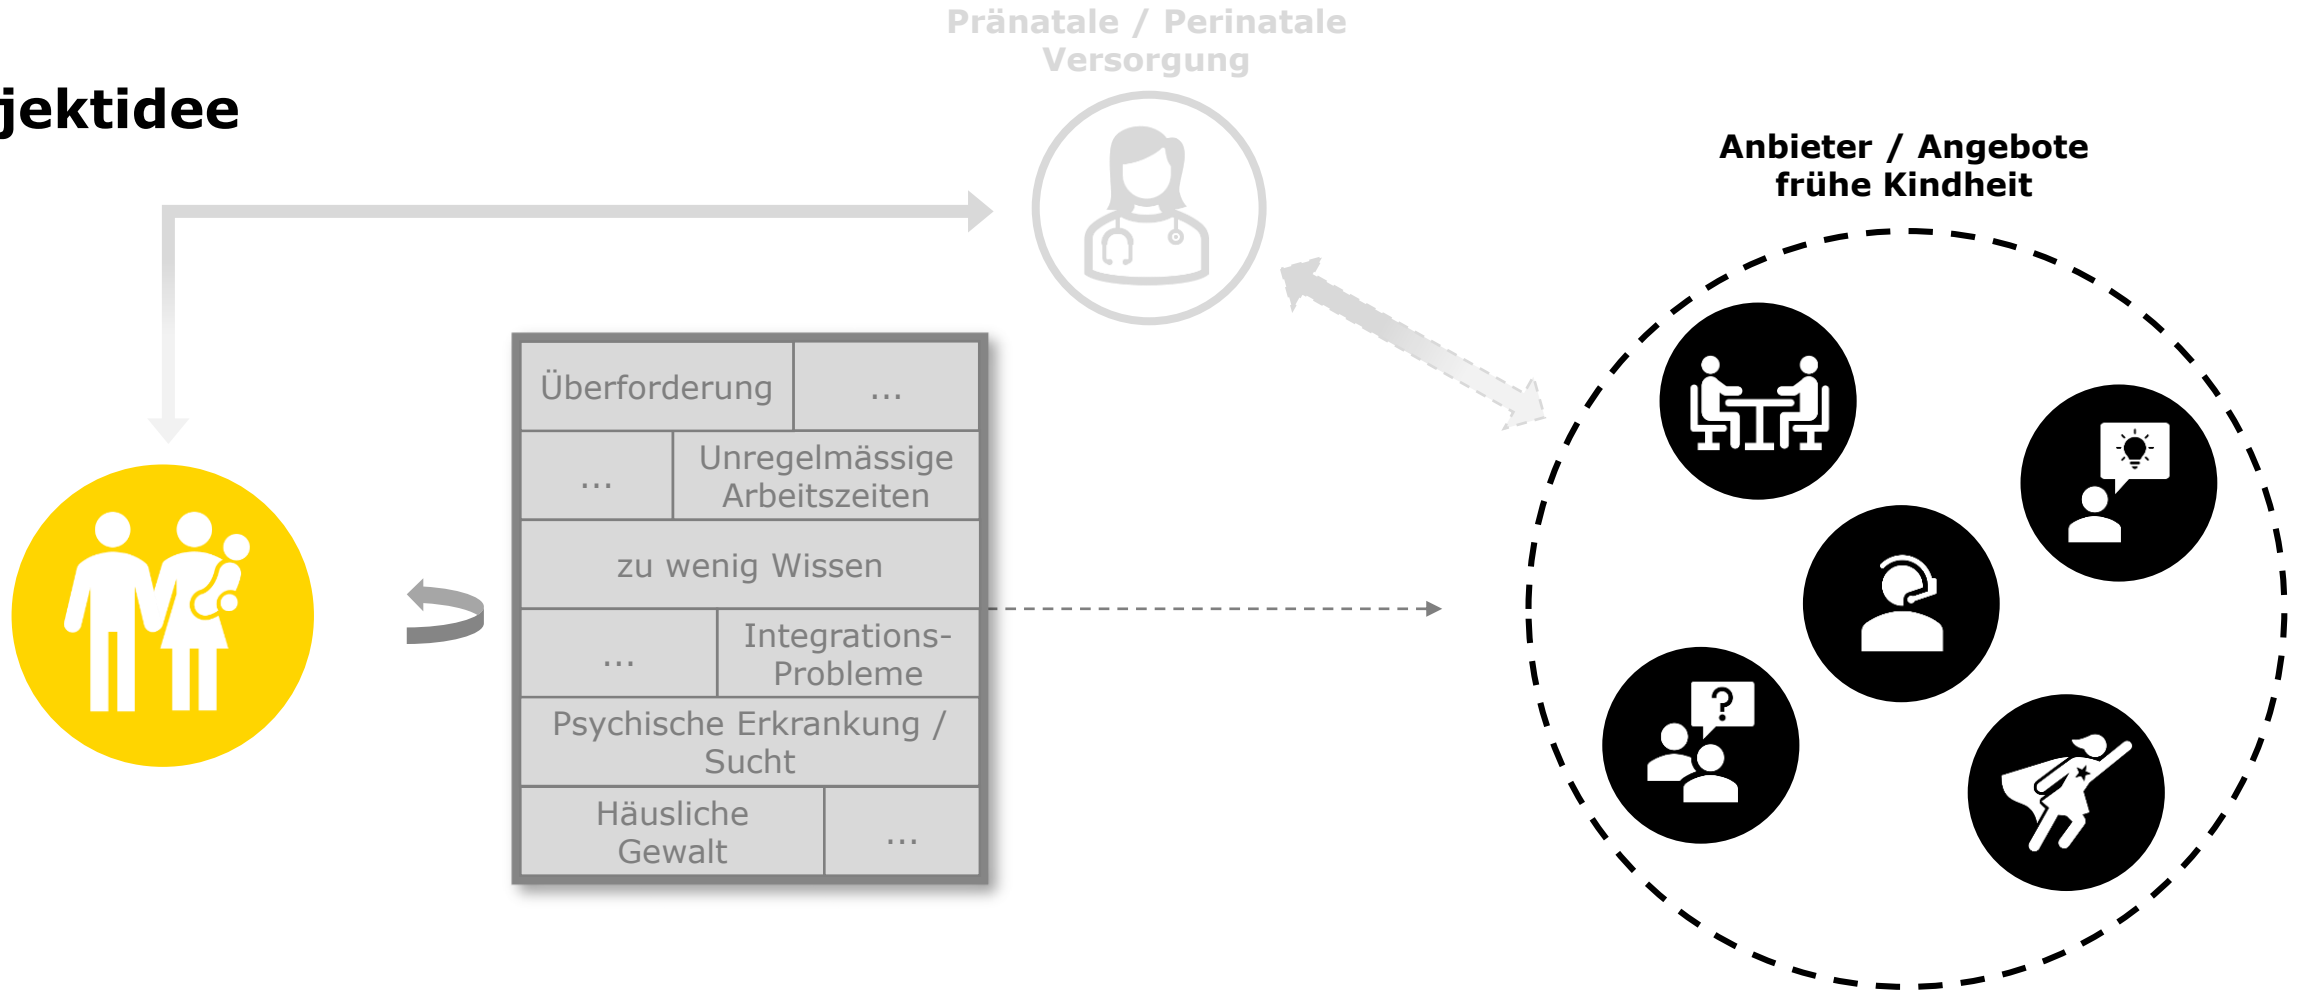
jektidee

Pränatale / Perinatale Versorgung

Anbieter / Angebote frühe Kindheit

| Überforderung | ... |
|---|---|
| ... | Unregelmässige Arbeitszeiten |
| zu wenig Wissen | |
| ... | Integrations-Probleme |
| Psychische Erkrankung / Sucht | |
| Häusliche Gewalt | ... |